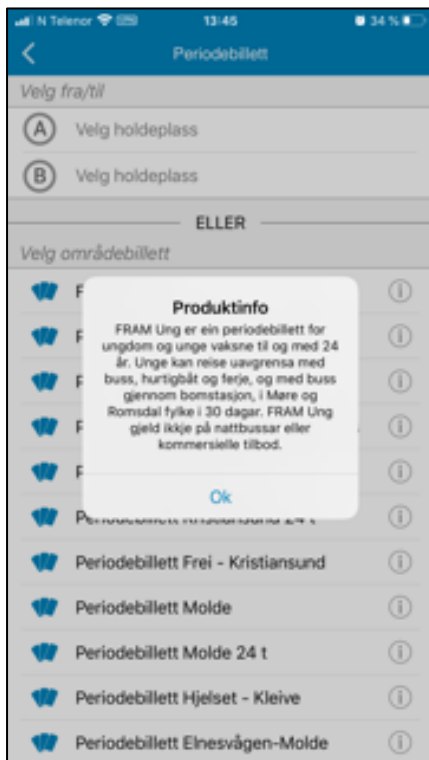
N Telenor 13:45 34 %

Periodebillett

Velg fra/til

A Velg holdeplass

B Velg holdeplass

ELLER

Velg områdebillett

F

F

F

F

F

Produktinfo

FRAM Ung er ein periodebillett for ungdom og unge vaksne til og med 24 år. Unge kan reise uavgrensa med buss, hurtigbåt og ferje, og med buss gjennom bomstasjon, i Møre og Romsdal fylke i 30 dagar. FRAM Ung gjeld ikkje på nattbussar eller kommersielle tilbod.

Ok

Periodebillett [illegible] 24 t

Periodebillett Frei - Kristiansund

Periodebillett Molde

Periodebillett Molde 24 t

Periodebillett Hjelset - Kleive

Periodebillett Elnesvågen-Molde